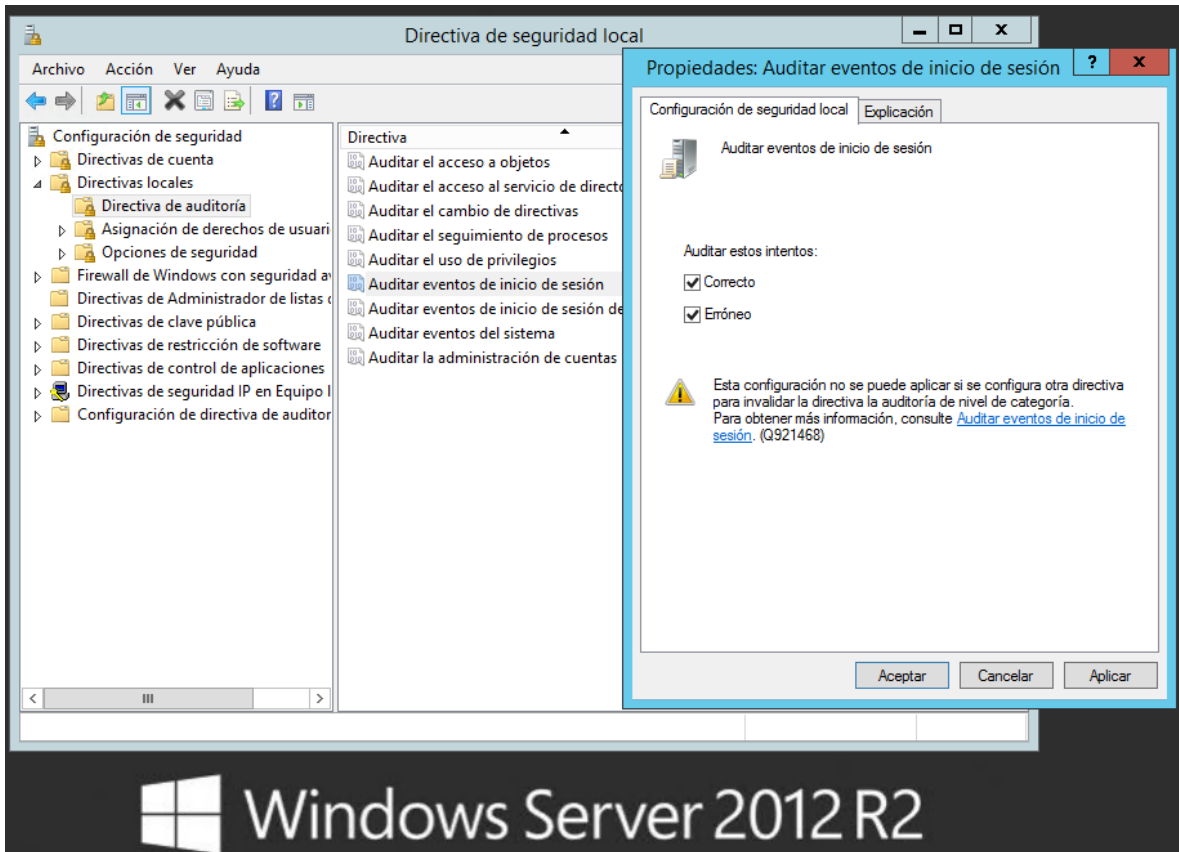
Directiva de seguridad local

Archivo Acción Ver Ayuda

Configuración de seguridad
Directivas de cuenta
Directivas locales
Directiva de auditoría
Asignación de derechos de usuari
Opciones de seguridad
Firewall de Windows con seguridad a
Directivas de Administrador de listas d
Directivas de clave pública
Directivas de restricción de software
Directivas de control de aplicaciones
Directivas de seguridad IP en Equipo l
Configuración de directiva de auditor

Directiva
Auditar el acceso a objetos
Auditar el acceso al servicio de directo
Auditar el cambio de directivas
Auditar el seguimiento de procesos
Auditar el uso de privilegios
Auditar eventos de inicio de sesión
Auditar eventos de inicio de sesión de
Auditar eventos del sistema
Auditar la administración de cuentas

Propiedades: Auditar eventos de inicio de sesión ? X

Configuración de seguridad local Explicación

Auditar eventos de inicio de sesión

Auditar estos intentos:
Correcto
Erróneo

Esta configuración no se puede aplicar si se configura otra directiva para invalidar la directiva la auditoría de nivel de categoría.
Para obtener más información, consulte Auditar eventos de inicio de sesión. (Q921468)

Aceptar Cancelar Aplicar

Windows Server 2012 R2